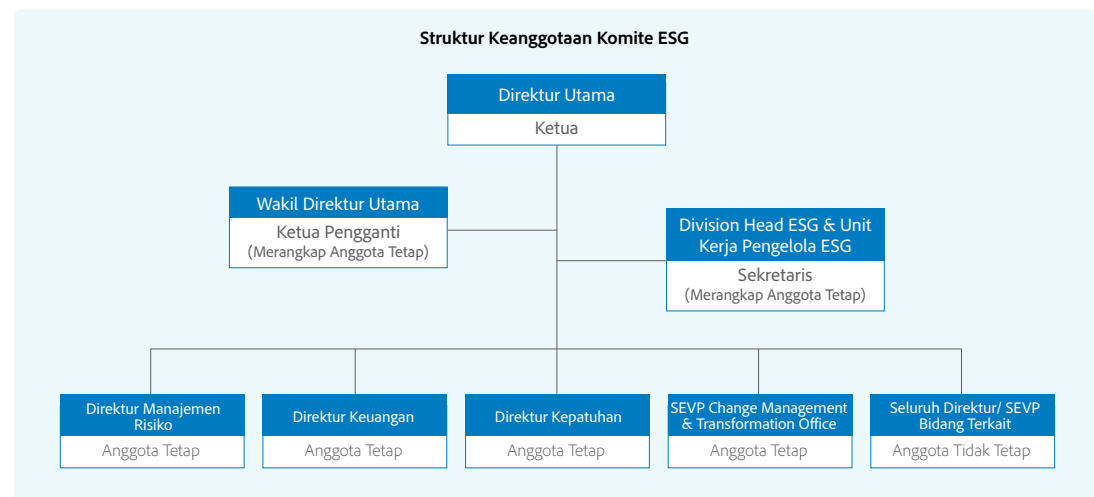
Struktur Keanggotaan Komite ESG

Direktur Utama
Ketua

Wakil Direktur Utama
Ketua Pengganti
(Merangkap Anggota Tetap)

Division Head ESG & Unit Kerja Pengelola ESG
Sekretaris
(Merangkap Anggota Tetap)

Direktur Manajemen Risiko
Anggota Tetap

Direktur Keuangan
Anggota Tetap

Direktur Kepatuhan
Anggota Tetap

SEVP Change Management & Transformation Office
Anggota Tetap

Seluruh Direktur/ SEVP Bidang Terkait
Anggota Tidak Tetap